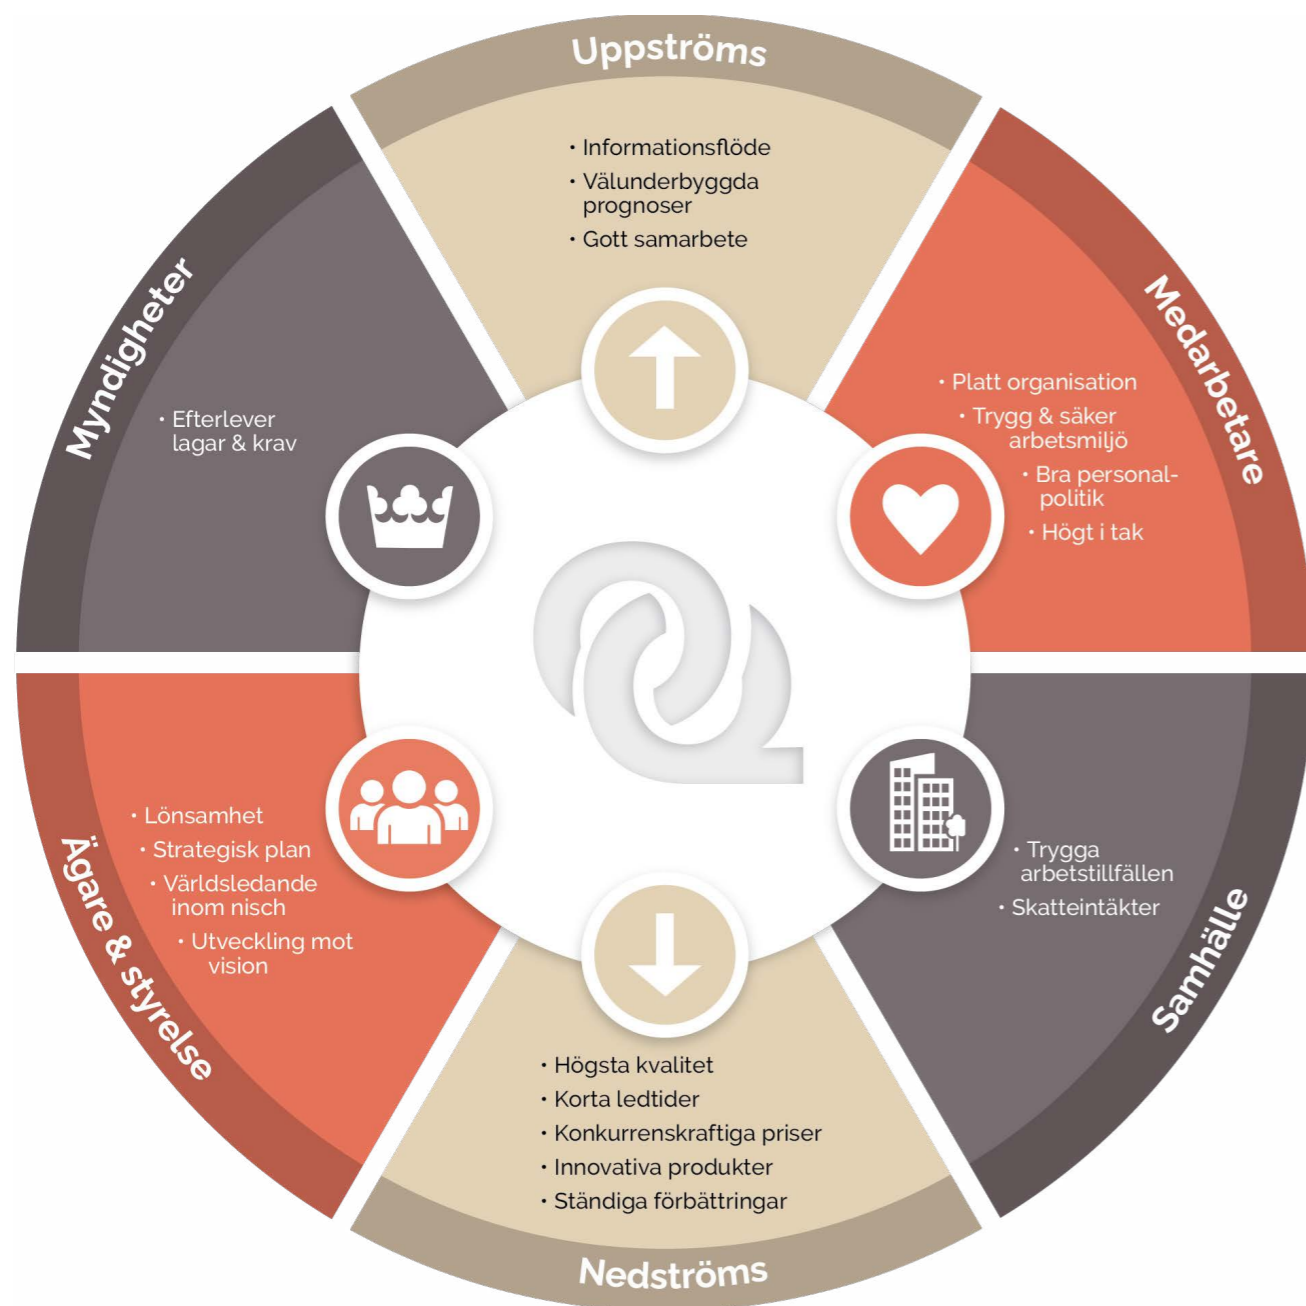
Uppströms

• Informationsflöde
• Välunderbyggda prognoser
• Gott samarbete

Medarbetare

• Platt organisation
• Trygg & säker arbetsmiljö
• Bra personalpolitik
• Högt i tak

Samhälle

• Trygga arbetstillfällen
• Skatteintäkter

Nedströms

• Högsta kvalitet
• Korta ledtider
• Konkurrenskraftiga priser
• Innovativa produkter
• Ständiga förbättringar

Ägare & styrelse

• Lönsamhet
• Strategisk plan
• Världsledande inom nisch
• Utveckling mot vision

Myndigheter

• Efterlever lagar & krav